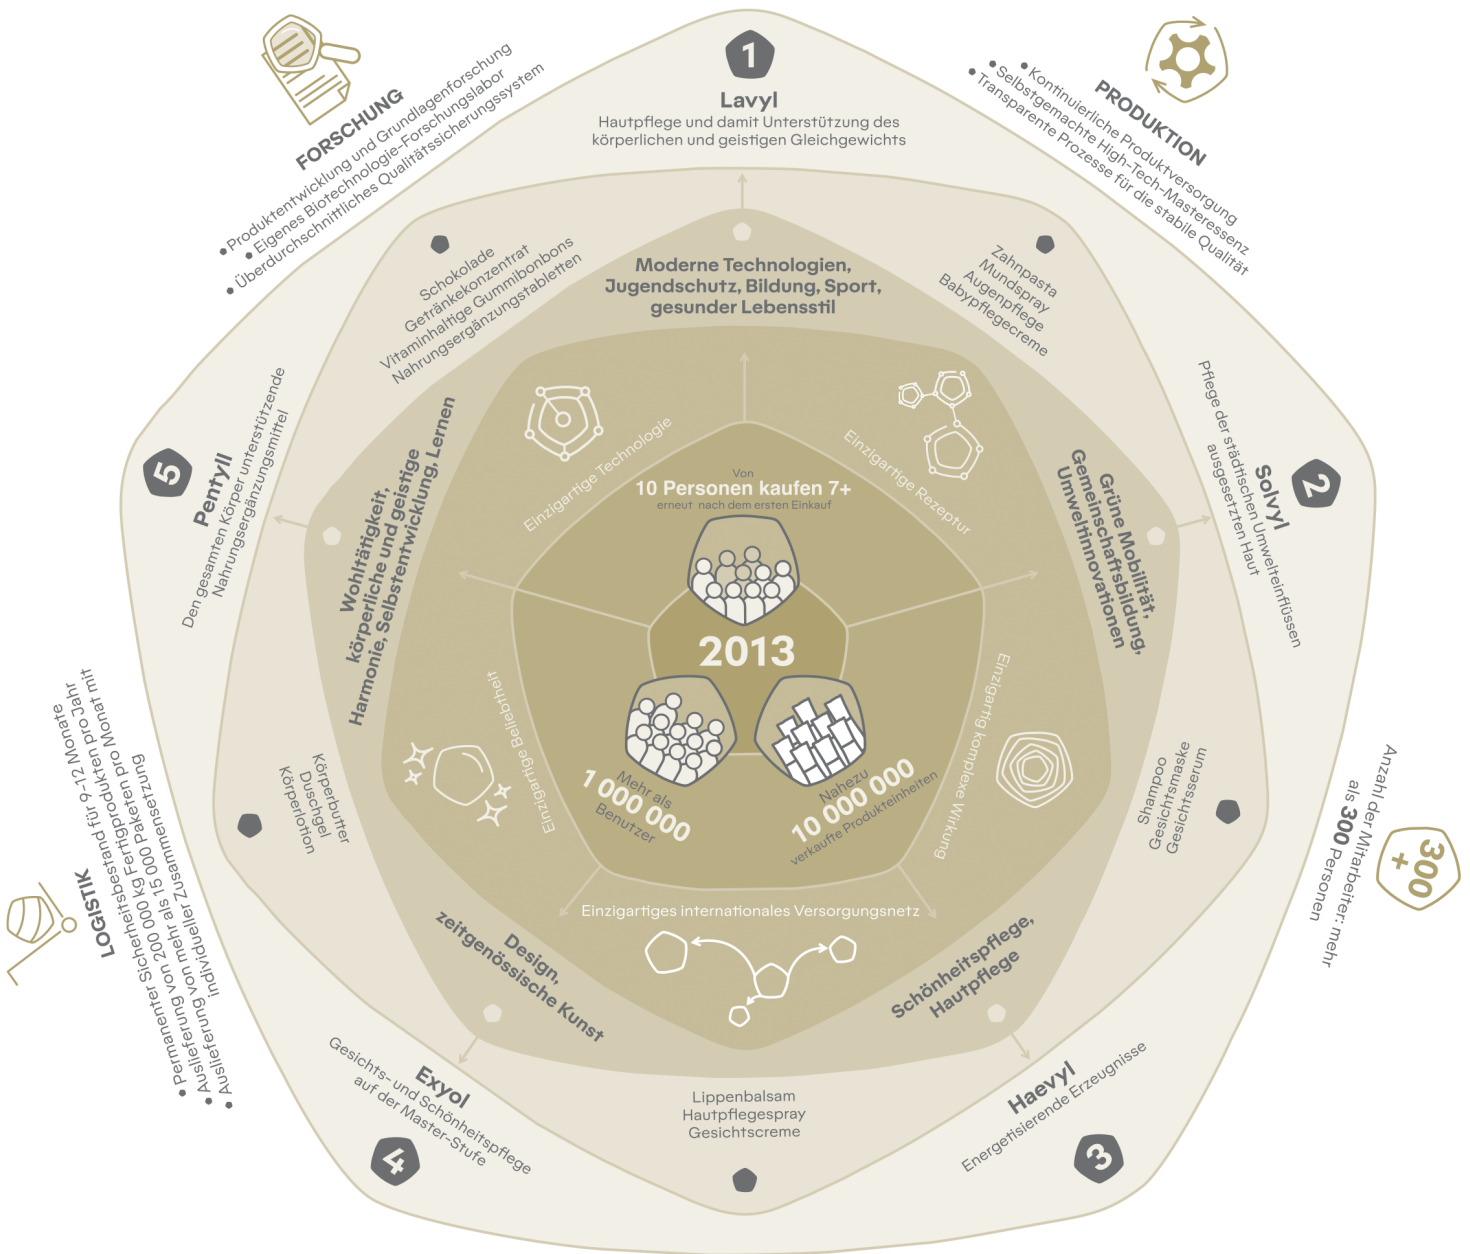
1
Lavyl
Hautpflege und damit Unterstützung des körperlichen und geistigen Gleichgewichts

FORSCHUNG
• Produktentwicklung und Grundlagenforschung
• Eigenes Biotechnologie-Forschungslabor
• Überdurchschnittliches Qualitätssicherungssystem

PRODUKTION
• Kontinuierliche Produktversorgung
• Selbstgemachte High-Tech-Masteressenz
• Transparente Prozesse für die stabile Qualität

Moderne Technologien, Jugendschutz, Bildung, Sport, gesunder Lebensstil

Schokolade
Getränkekonzentrat
Vitaminhaltige Gummibonbons
Nahrungsergänzungstabletten

Zahnpasta
Mundspray
Augenpflege
Babypflegecreme

2
Solvyl
Pflege der städtischen Umwelteinflüssen ausgesetzten Haut

5
Pentyll
Den gesamten Körper unterstützende Nahrungsergänzungsmittel

Einzigartige Technologie

Einzigartige Rezeptur

Von
10 Personen kaufen 7+
erneut nach dem ersten Einkauf

Wohltätigkeit, körperliche und geistige Harmonie, Selbstentwicklung, Lernen

Grüne Mobilität, Gemeinschaftsbildung, Umweltinnovationen

2013

Einzigartige Beliebtheit

Einzigartig komplexe Wirkung

Mehr als
1 000 000
Benutzer

Nahezu
10 000 000
verkaufte Produkteinheiten

Körperbutter
Duschgel
Körperlotion

Shampoo
Gesichtsmaske
Gesichtsserum

Anzahl der Mitarbeiter: mehr als 300 Personen

300+

LOGISTIK
• Permanenter Sicherheitsbestand für 9-12 Monate
• Auslieferung von mehr als 200 000 kg Fertigprodukten pro Jahr
• Auslieferung von mehr als 15 000 Paketen pro Monat mit individueller Zusammensetzung

Einzigartiges internationales Versorgungsnetz

Design, zeitgenössische Kunst

Schönheitspflege, Hautpflege

4
Exyol
Gesichts- und Schönheitspflege auf der Master-Stufe

Lippenbalsam
Hautpflegespray
Gesichtscreme

3
Haevyl
Energetisierende Erzeugnisse